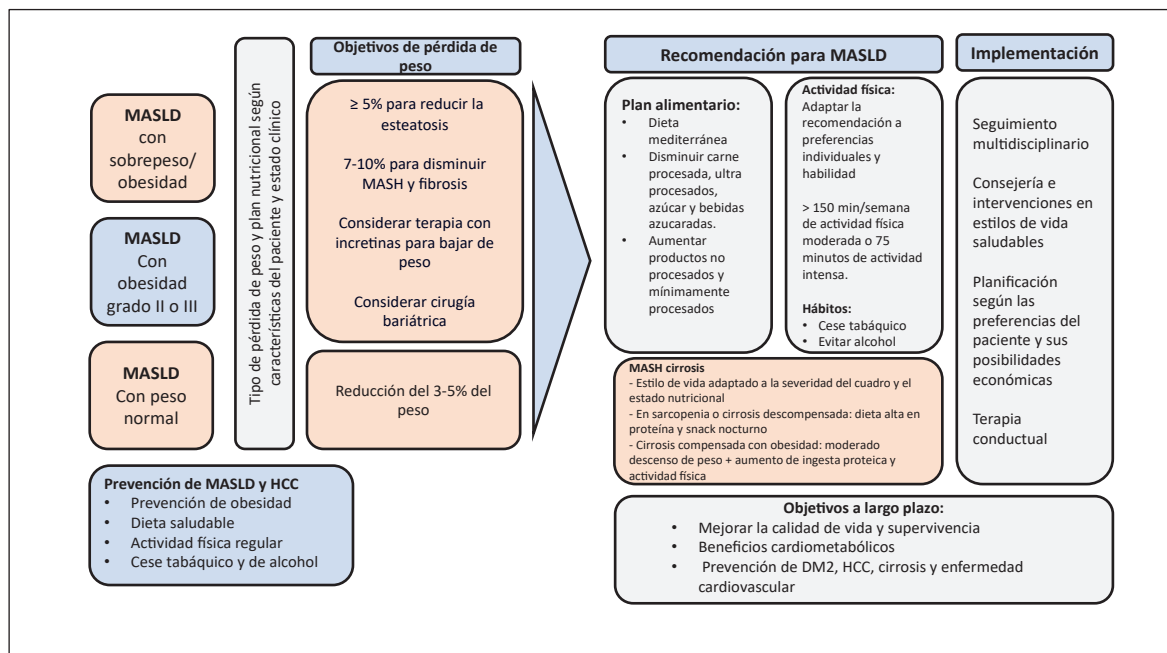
MASLD con sobrepeso/ obesidad

MASLD Con obesidad grado II o III

MASLD Con peso normal

Tipo de pérdida de peso y plan nutricional según características del paciente y estado clínico

Objetivos de pérdida de peso

≥ 5% para reducir la esteatosis

7-10% para disminuir MASH y fibrosis

Considerar terapia con incretinas para bajar de peso

Considerar cirugía bariátrica

Reducción del 3-5% del peso

Recomendación para MASLD

Plan alimentario:
- Dieta mediterránea
- Disminuir carne procesada, ultra procesados, azúcar y bebidas azucaradas.
- Aumentar productos no procesados y mínimamente procesados

Actividad física:
Adaptar la recomendación a preferencias individuales y habilidad

> 150 min/semana de actividad física moderada o 75 minutos de actividad intensa.

Hábitos:
- Cese tabáquico
- Evitar alcohol

MASH cirrosis
- Estilo de vida adaptado a la severidad del cuadro y el estado nutricional
- En sarcopenia o cirrosis descompensada: dieta alta en proteína y snack nocturno
- Cirrosis compensada con obesidad: moderado descenso de peso + aumento de ingesta proteica y actividad física

Implementación

Seguimiento multidisciplinario

Consejería e intervenciones en estilos de vida saludables

Planificación según las preferencias del paciente y sus posibilidades económicas

Terapia conductual

Prevención de MASLD y HCC
- Prevención de obesidad
- Dieta saludable
- Actividad física regular
- Cese tabáquico y de alcohol

Objetivos a largo plazo:
- Mejorar la calidad de vida y supervivencia
- Beneficios cardiometabólicos
- Prevención de DM2, HCC, cirrosis y enfermedad cardiovascular